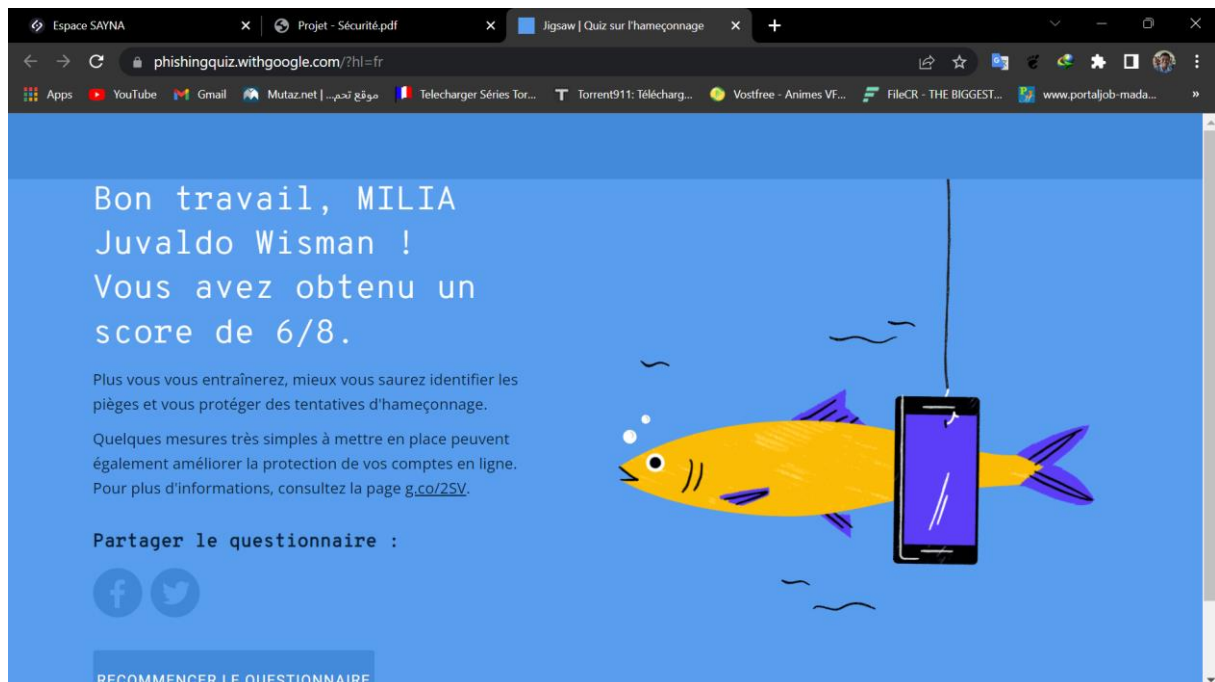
Espace SAYNA
Projet - Sécurité.pdf
Jigsaw | Quiz sur l'hameçonnage
+

phishingquiz.withgoogle.com/?hl=fr

Apps YouTube Gmail Mutaz.net | موقع تحم... Telecharger Séries Tor... Torrent911: Télécharg... Vostfree - Animes VF... FileCR - THE BIGGEST... www.portaljob-mada...

Bon travail, MILIA Juvaldo Wisman ! Vous avez obtenu un score de 6/8.

Plus vous vous entraînerez, mieux vous saurez identifier les pièges et vous protéger des tentatives d'hameçonnage.

Quelques mesures très simples à mettre en place peuvent également améliorer la protection de vos comptes en ligne. Pour plus d'informations, consultez la page g.co/2SV.

Partager le questionnaire :

RECOMMENCER LE QUESTIONNAIRE